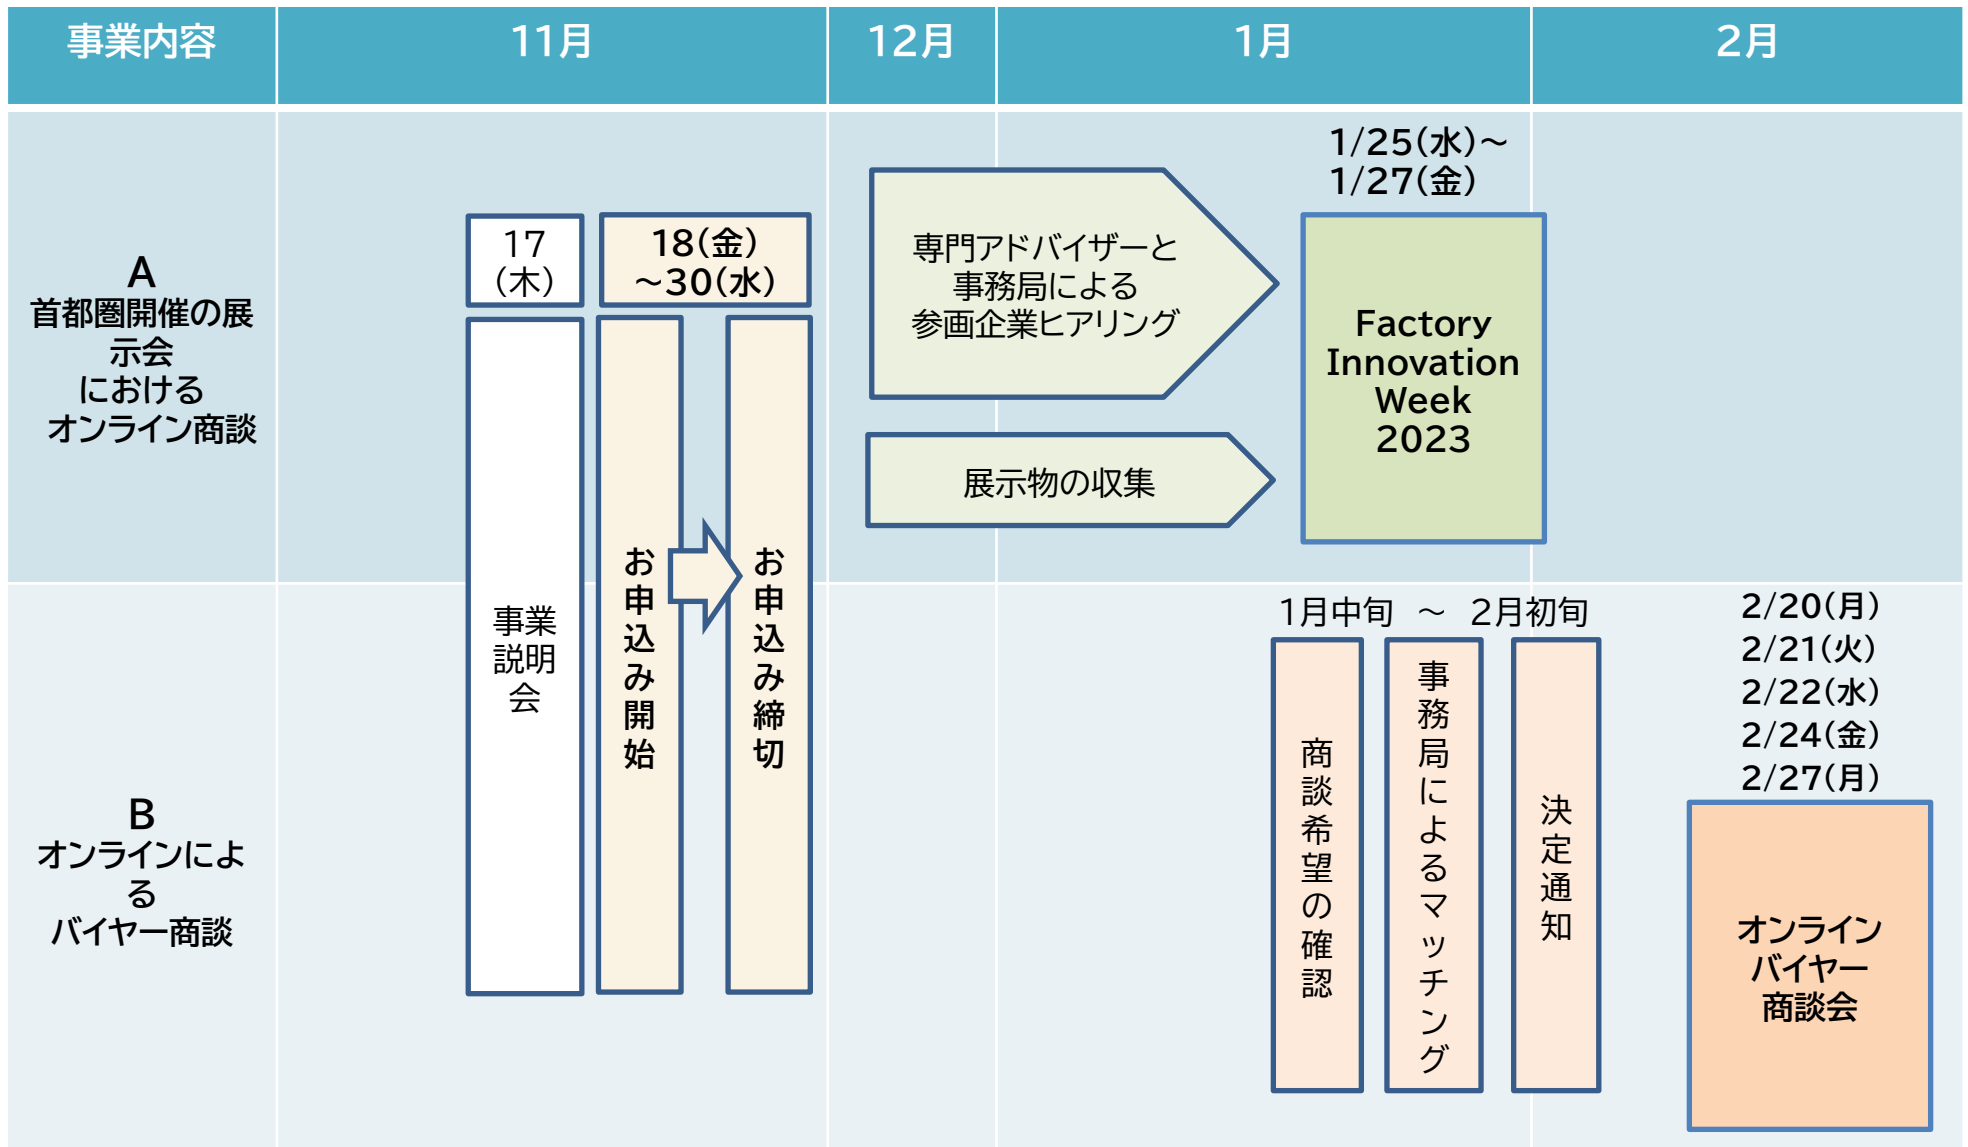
| 事業内容 | 11月 | 12月 | 1月 | 2月 |
|---|---|---|---|---|

A
首都圏開催の展示会
における
オンライン商談

17
(木)

18(金)
~30(水)

事業説明会

お申込み開始

お申込み締切

専門アドバイザーと事務局による参画企業ヒアリング

展示物の収集

1/25(水)~
1/27(金)

Factory Innovation Week 2023

B
オンラインによる
バイヤー商談

1月中旬 ~ 2月初旬

商談希望の確認

事務局によるマッチング

決定通知

2/20(月)
2/21(火)
2/22(水)
2/24(金)
2/27(月)

オンライン
バイヤー
商談会